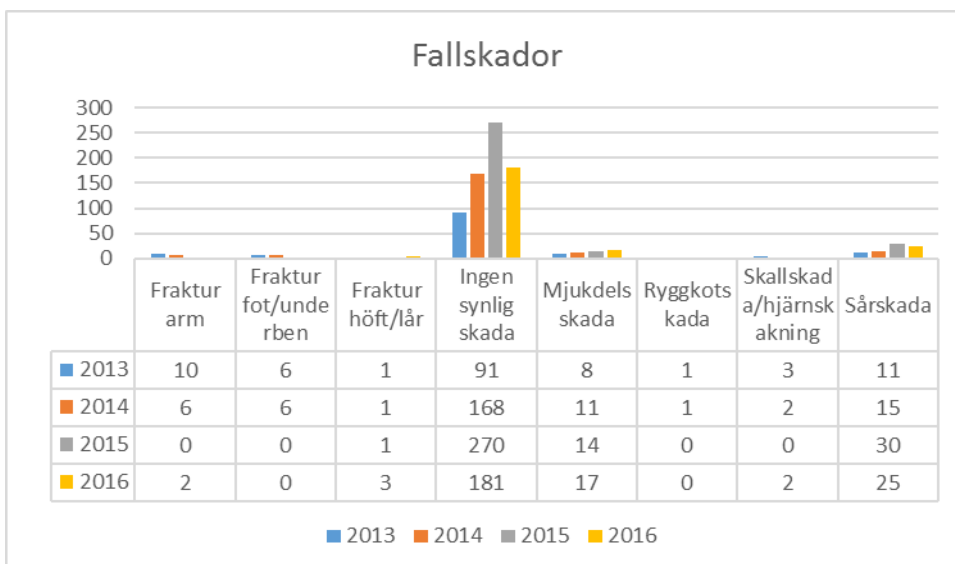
Fallskador

300
250
200
150
100
50
0

|  | Fraktur arm | Fraktur fot/underben | Fraktur höft/lår | Ingen synlig skada | Mjukdelsskada | Ryggkotskada | Skallskada/hjärnskakning | Sårskada |
|---|---|---|---|---|---|---|---|---|
| 2013 | 10 | 6 | 1 | 91 | 8 | 1 | 3 | 11 |
| 2014 | 6 | 6 | 1 | 168 | 11 | 1 | 2 | 15 |
| 2015 | 0 | 0 | 1 | 270 | 14 | 0 | 0 | 30 |
| 2016 | 2 | 0 | 3 | 181 | 17 | 0 | 2 | 25 |

2013 2014 2015 2016